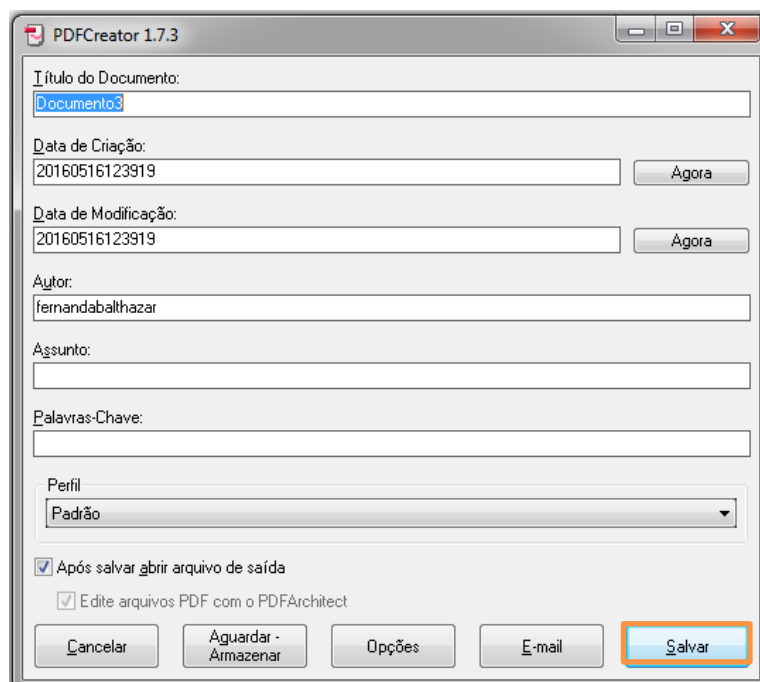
PDFCreator 1.7.3

Título do Documento:
Documento3

Data de Criação:
20160516123919
Agora

Data de Modificação:
20160516123919
Agora

Autor:
fernandabalthazar

Assunto:

Palavras-Chave:

Perfil
Padrão

Após salvar abrir arquivo de saída

Edite arquivos PDF com o PDFArchitect

Cancelar
Aguardar - Armazenar
Opções
E-mail
Salvar